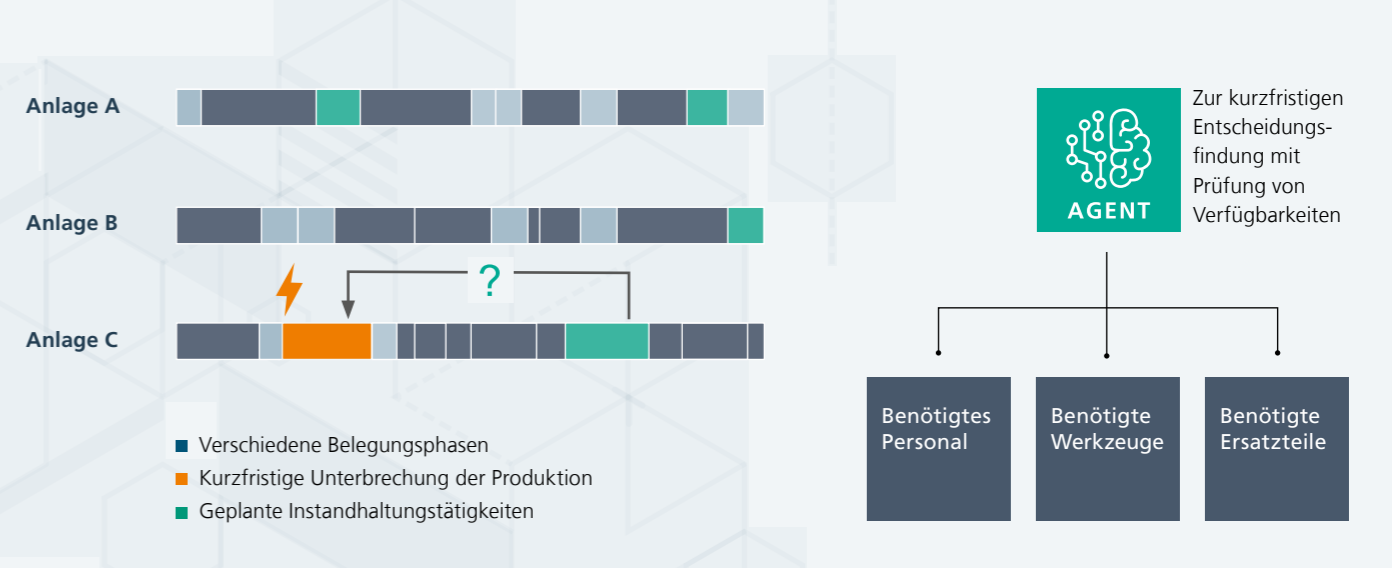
Anlage A

Anlage B

?

Anlage C

Verschiedene Belegungsphasen
Kurzfristige Unterbrechung der Produktion
Geplante Instandhaltungstätigkeiten

AGENT

Zur kurzfristigen Entscheidungsfindung mit Prüfung von Verfügbarkeiten

Benötigtes Personal

Benötigte Werkzeuge

Benötigte Ersatzteile